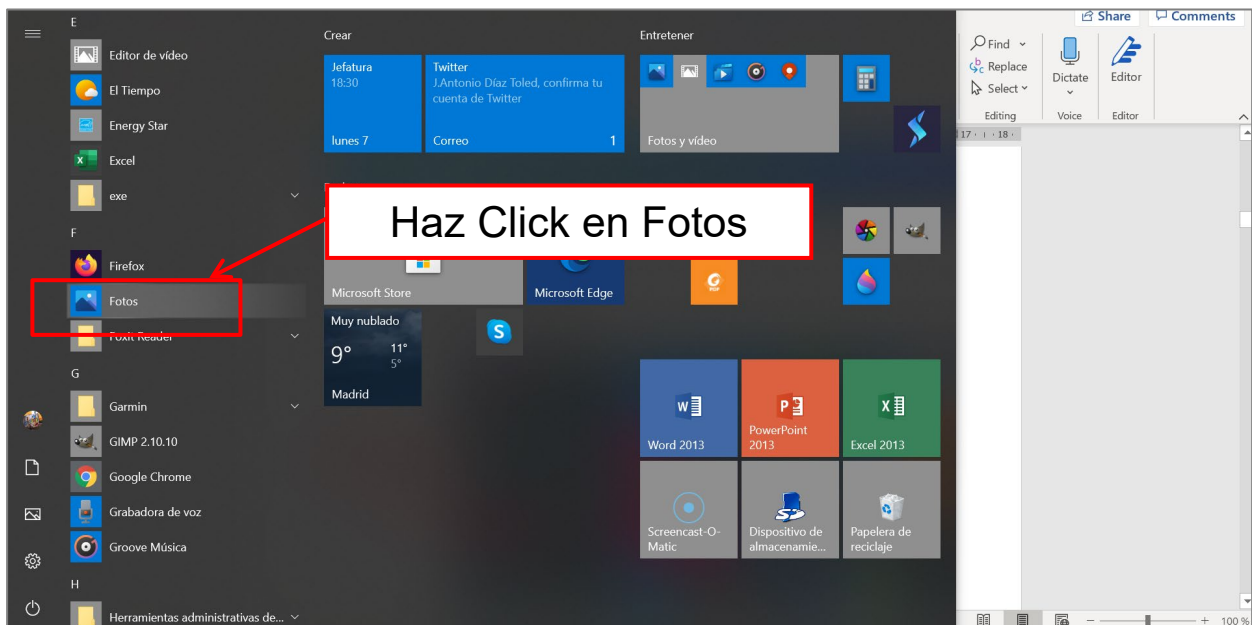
E
Editor de vídeo
El Tiempo
Energy Star
Excel
exe
F
Firefox
Fotos
Foxit Reader
G
Garmin
GIMP 2.10.10
Google Chrome
Grabadora de voz
Groove Música
H
Herramientas administrativas de...

Crear
Jefatura
18:30
lunes 7
Twitter
J.Antonio Díaz Toled, confirma tu cuenta de Twitter
Correo 1
Entretener
Fotos y vídeo

Haz Click en Fotos

Microsoft Store
Microsoft Edge
Muy nublado
9°
11°
5°
Madrid
Word 2013
PowerPoint 2013
Excel 2013
Screencast-O-Matic
Dispositivo de almacenamie...
Papelera de reciclaje

Share
Comments
Find
Replace
Select
Editing
Dictate
Voice
Editor
Editor
17 · 18 ·
100 %